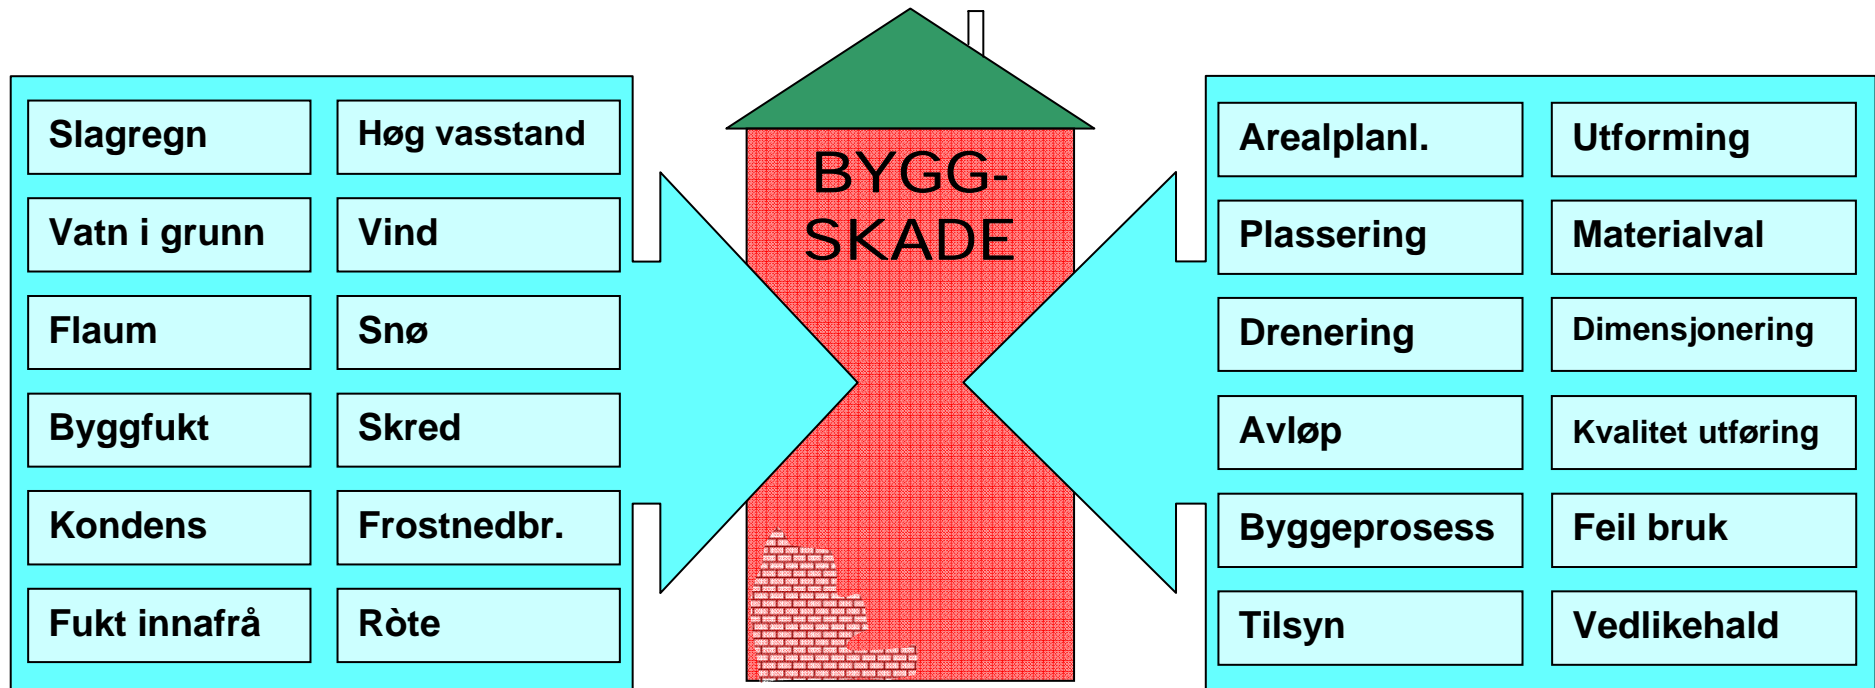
Slagregn
Høg vasstand
Vatn i grunn
Vind
Flaum
Snø
Byggfukt
Skred
Kondens
Frostnedbr.
Fukt innafrå
Ròte

BYGG-
SKADE

Arealplanl.
Utforming
Plassering
Materialval
Drenering
Dimensjonering
Avløp
Kvalitet utføring
Byggeprosess
Feil bruk
Tilsyn
Vedlikehald